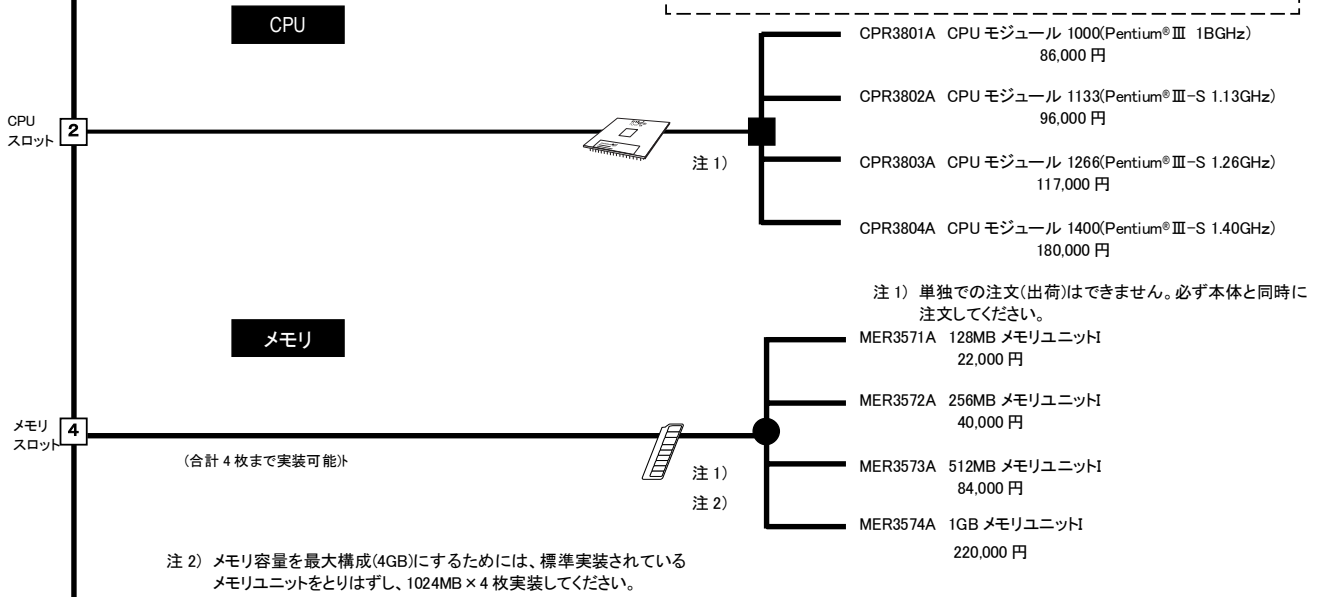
CPU

CPU スロット 2

注 1)

CPR3801A CPU モジュール 1000(Pentium®Ⅲ 1BGHz)
86,000 円

CPR3802A CPU モジュール 1133(Pentium®Ⅲ-S 1.13GHz)
96,000 円

CPR3803A CPU モジュール 1266(Pentium®Ⅲ-S 1.26GHz)
117,000 円

CPR3804A CPU モジュール 1400(Pentium®Ⅲ-S 1.40GHz)
180,000 円

注 1) 単独での注文(出荷)はできません。必ず本体と同時に注文してください。

メモリ

メモリ スロット 4

(合計 4 枚まで実装可能)ト

注 1)
注 2)

MER3571A 128MB メモリユニットI
22,000 円

MER3572A 256MB メモリユニットI
40,000 円

MER3573A 512MB メモリユニットI
84,000 円

MER3574A 1GB メモリユニットI
220,000 円

注 2) メモリ容量を最大構成(4GB)にするためには、標準実装されているメモリユニットをとりはずし、1024MB × 4 枚実装してください。